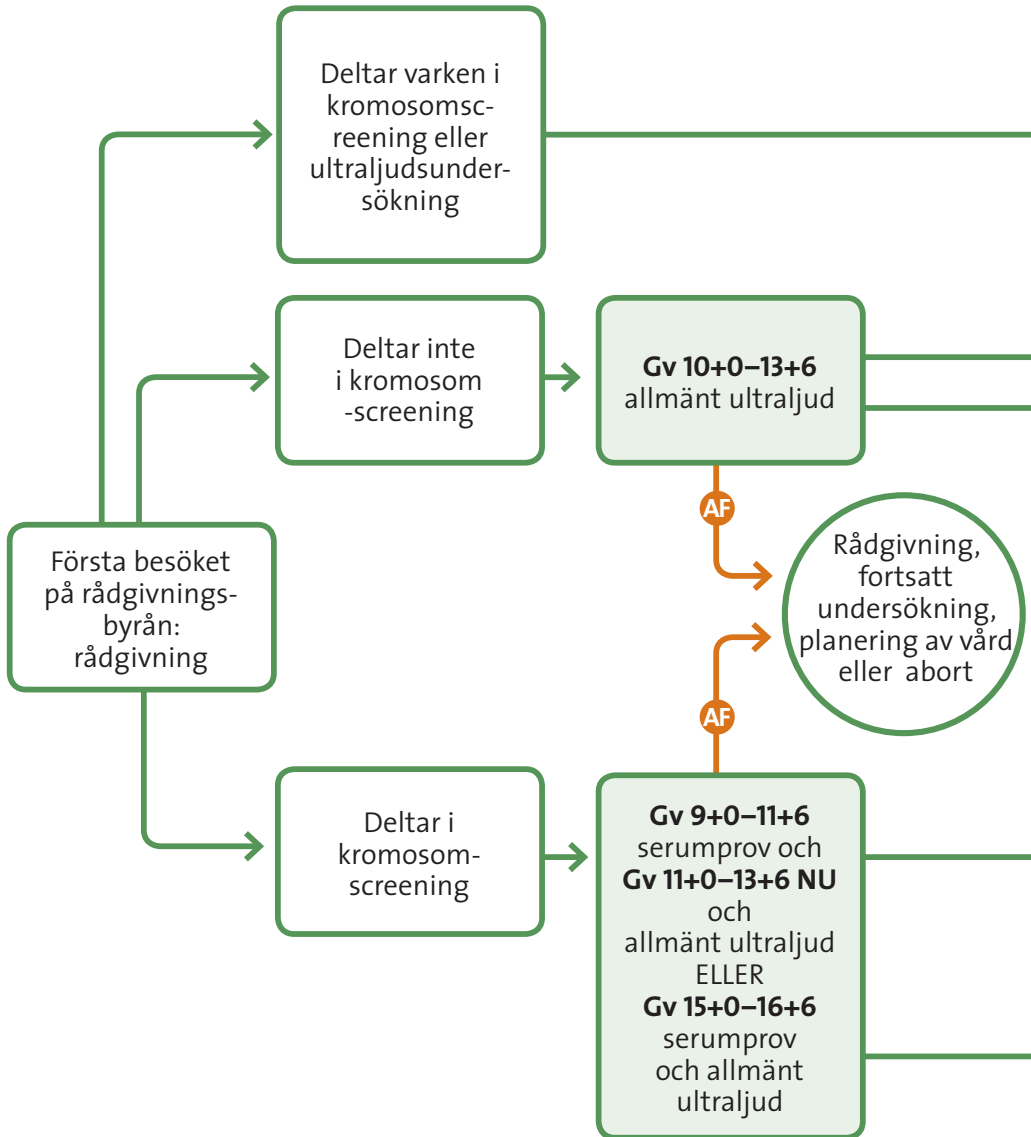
Deltar varken i kromosomscreening eller ultraljudsundersökning

Deltar inte i kromosom -screening

**Gv 10+0–13+6** allmänt ultraljud

AF

Första besöket på rådgivningsbyrån: rådgivning

Rådgivning, fortsatt undersökning, planering av vård eller abort

AF

Deltar i kromosomscreening

**Gv 9+0–11+6** serumprov och **Gv 11+0–13+6 NU** och allmänt ultraljud ELLER **Gv 15+0–16+6** serumprov och allmänt ultraljud